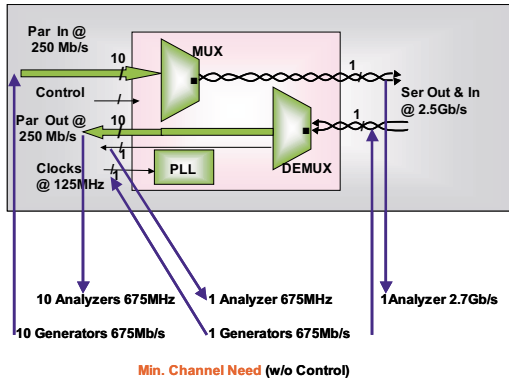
Par In @ 250 Mb/s

10

MUX

1

Ser Out & In @ 2.5Gb/s

Control

Par Out @ 250 Mb/s

10

1

DEMUX

Clocks @ 125MHz

1

PLL

10 Analyzers 675MHz

1 Analyzer 675MHz

1Analyzer 2.7Gb/s

10 Generators 675Mb/s

1 Generators 675Mb/s

Min. Channel Need (w/o Control)